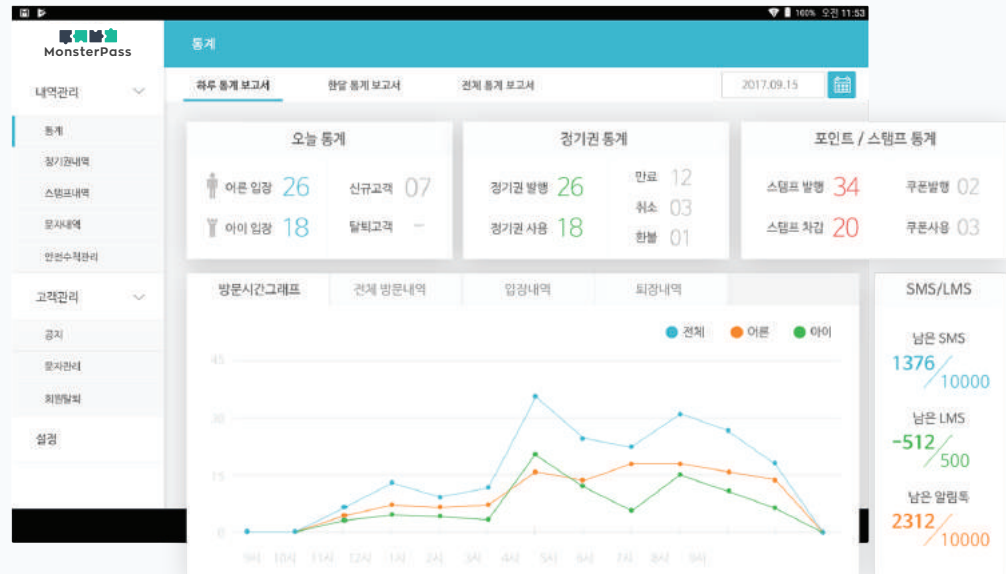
100% 오전 11:53

MonsterPass

통계

내역관리

통계

정기권내역

스탬프내역

문자내역

안전수칙관리

고객관리

공지

문자관리

회원탈퇴

설정

하루 통계 보고서

한달 통계 보고서

전체 통계 보고서

2017.09.15

오늘 통계

어른 입장 26

아이 입장 18

신규고객 07

탈퇴고객 -

정기권 통계

정기권 발행 26

정기권 사용 18

만료 12

취소 03

환불 01

포인트 / 스탬프 통계

스탬프 발행 34

스탬프 차감 20

쿠폰발행 02

쿠폰사용 03

방문시간그래프

전체 방문내역

입장내역

퇴장내역

전체

어른

아이

45

30

15

0

9시 10시 11시 12시 1시 2시 3시 4시 5시 6시 7시 8시 9시

SMS/LMS

남은 SMS

1376 / 10000

남은 LMS

-512 / 500

남은 알림톡

2312 / 10000